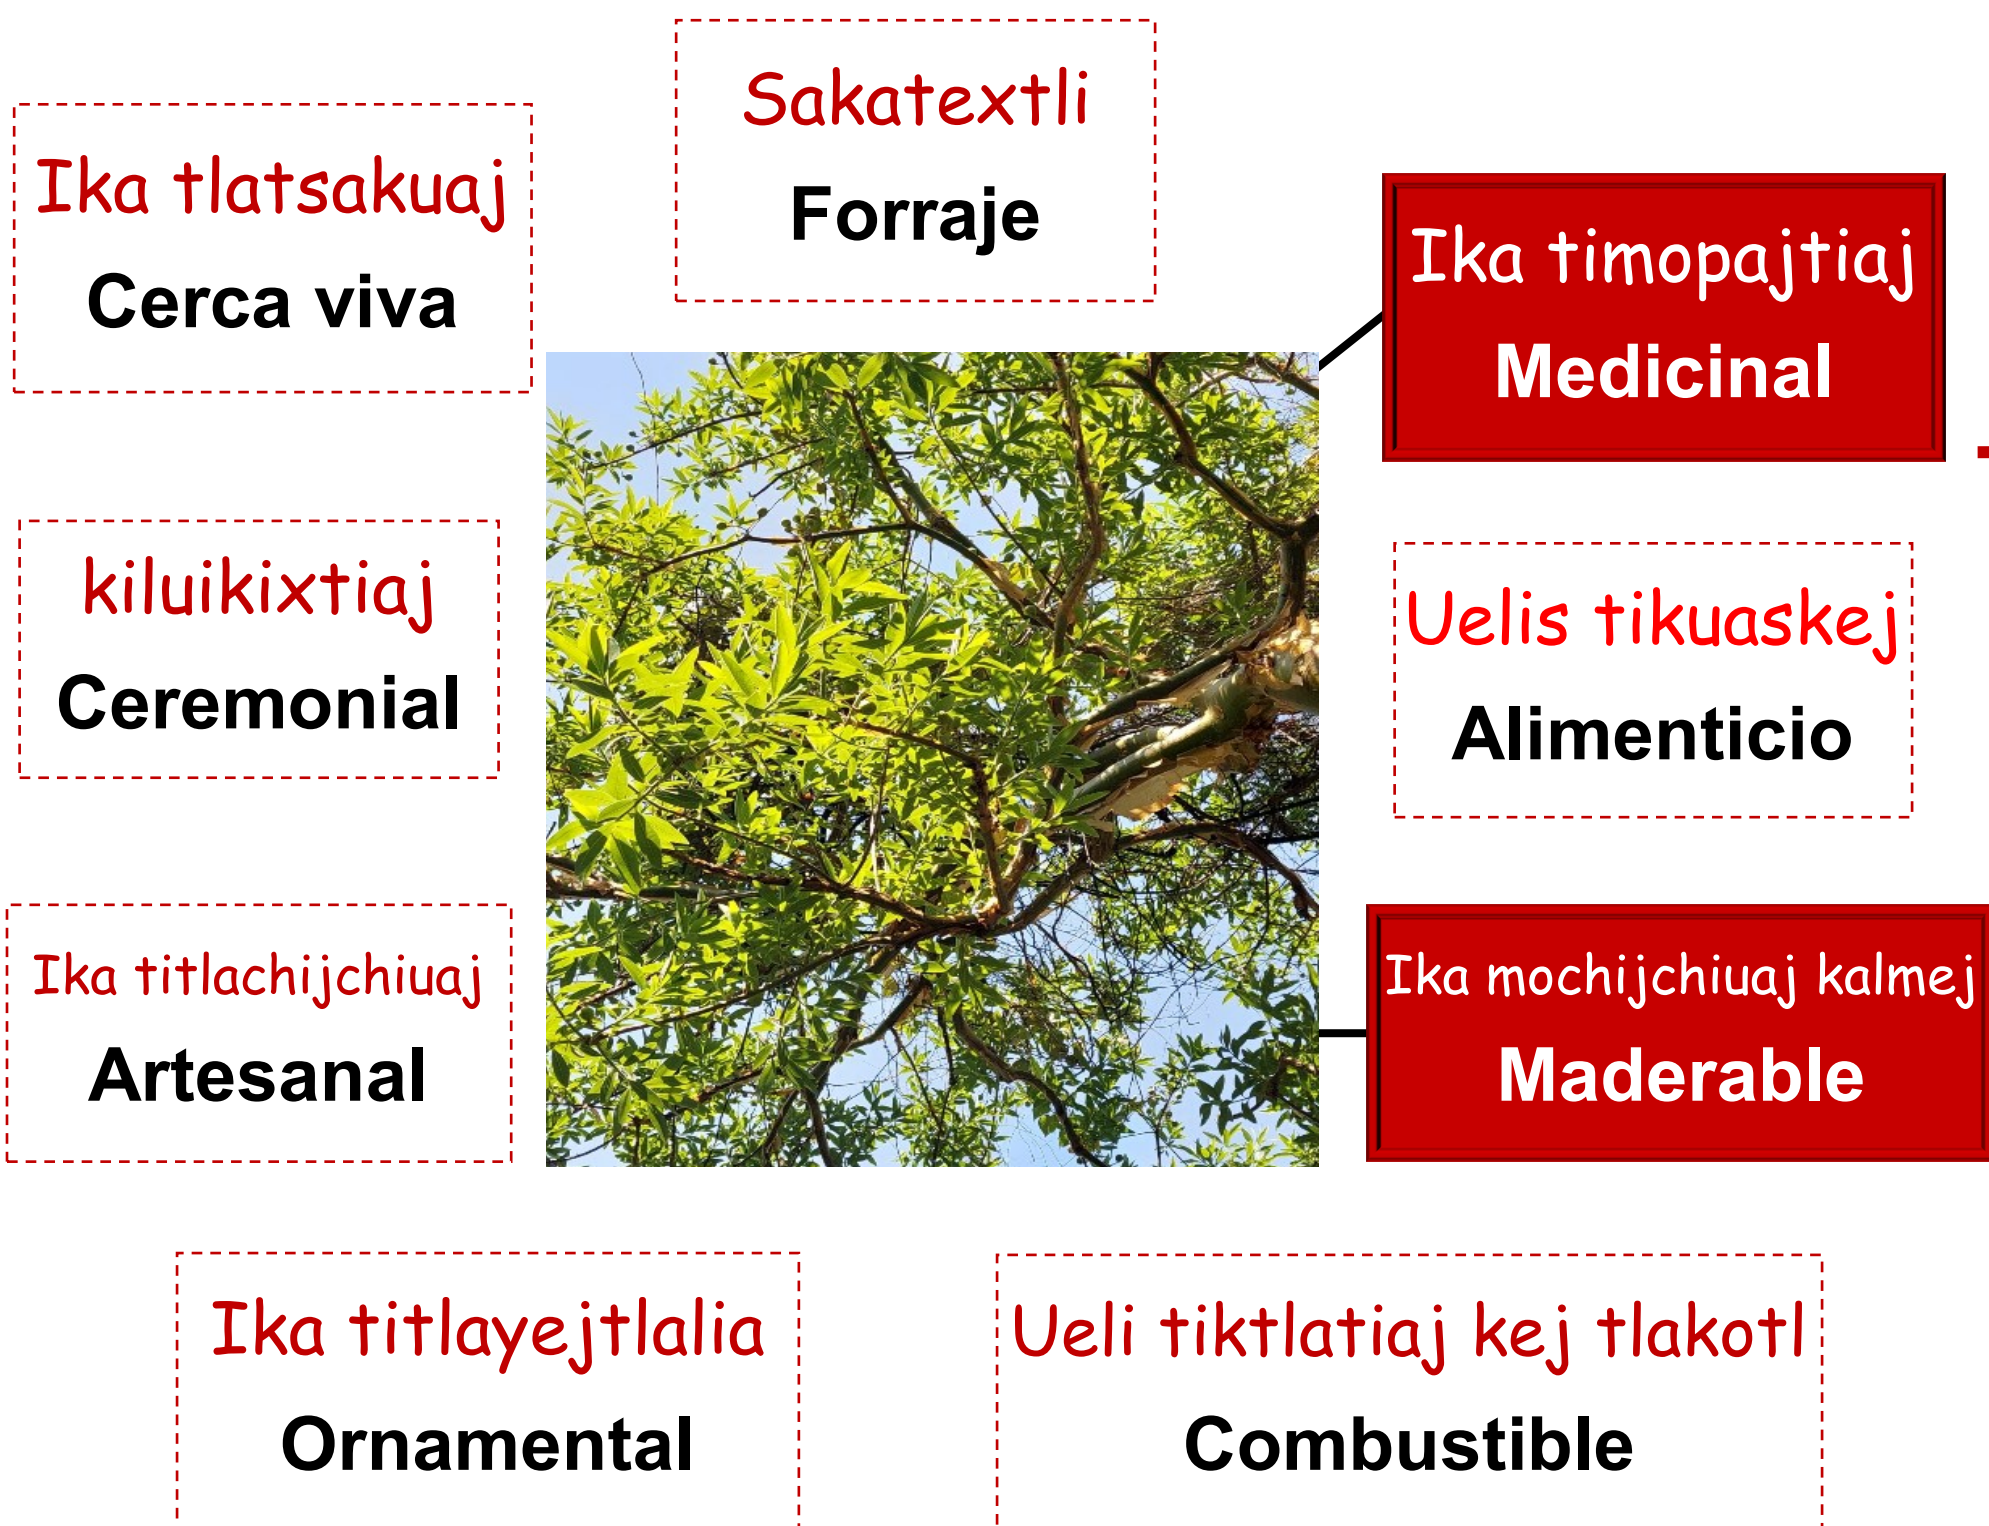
Sakatextli
Forraje

Ika tlatsakuaj
Cerca viva

Ika timopajtiaj
Medicinal

kiluikixtiaj
Ceremonial

Uelis tikuaskej
Alimenticio

Ika titlachijchiuaj
Artesanal

Ika mochijchiuaj kalmej
Maderable

Ika titlayejtlalia
Ornamental

Ueli tiktlatiaj kej tlakotl
Combustible